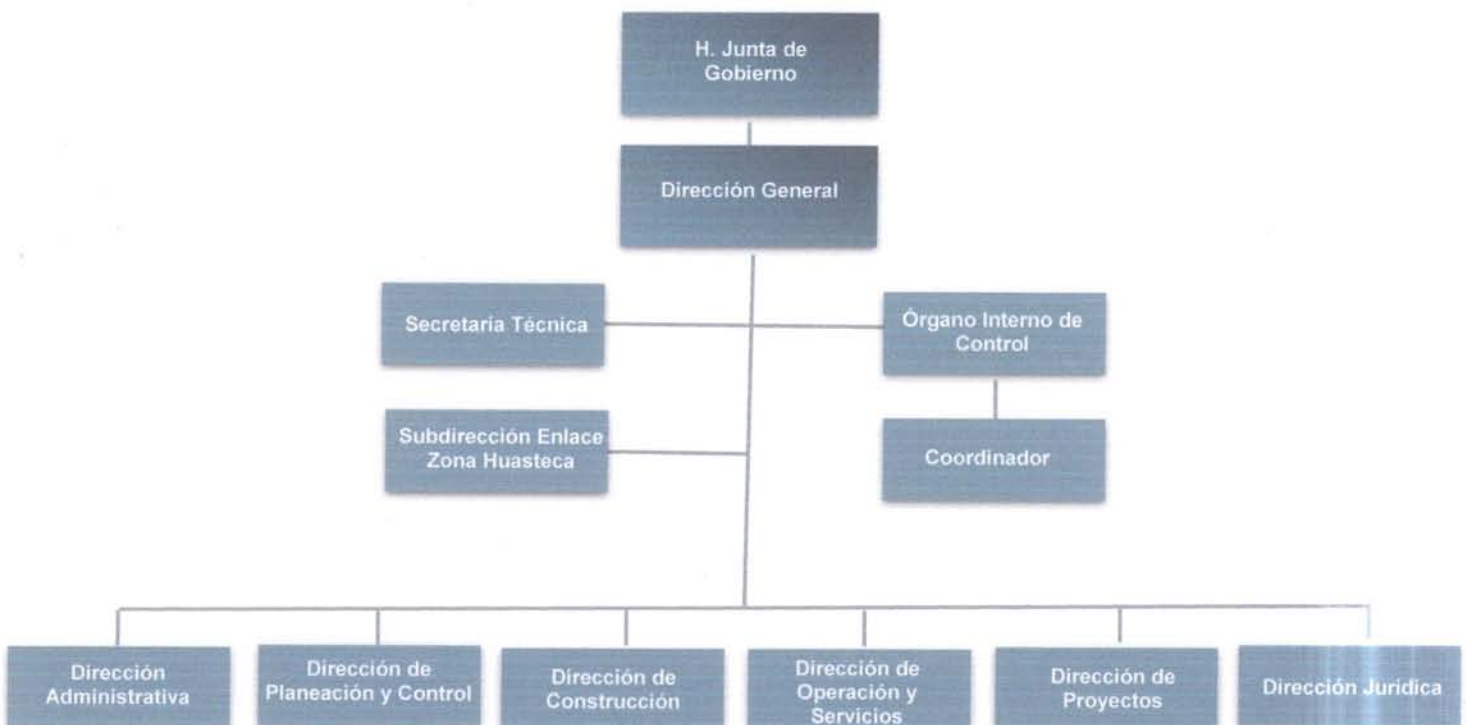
H. Junta de Gobierno

Dirección General

Secretaria Técnica

Órgano Interno de Control

Subdirección Enlace Zona Huasteca

Coordinador

Dirección Administrativa

Dirección de Planeación y Control

Dirección de Construcción

Dirección de Operación y Servicios

Dirección de Proyectos

Dirección Juridica